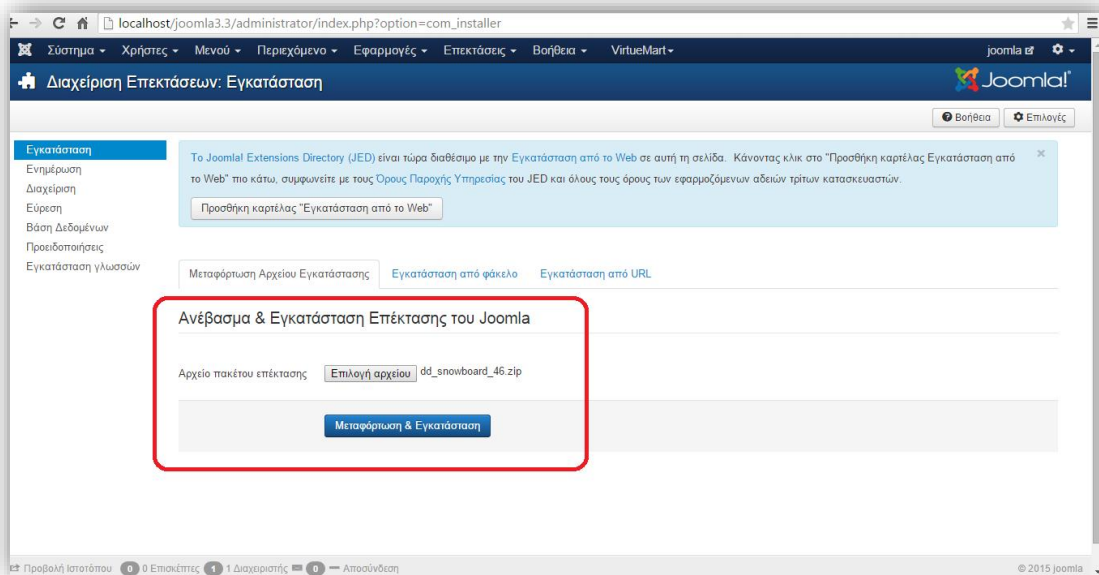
localhost/joomla3.3/administrator/index.php?option=com_installer

Σύστημα ▾ Χρήστες ▾ Μενού ▾ Περιεχόμενο ▾ Εφαρμογές ▾ Επεκτάσεις ▾ Βοήθεια ▾ VirtueMart ▾ joomla

Διαχείριση Επεκτάσεων: Εγκατάσταση

Joomla!

Βοήθεια Επιλογές

Εγκατάσταση
Ενημέρωση
Διαχείριση
Εύρεση
Βάση Δεδομένων
Προειδοποιήσεις
Εγκατάσταση γλωσσών

Το Joomla! Extensions Directory (JED) είναι τώρα διαθέσιμο με την Εγκατάσταση από το Web σε αυτή τη σελίδα. Κάνοντας κλικ στο "Προσθήκη καρτέλας Εγκατάσταση από το Web" πιο κάτω, συμφωνείτε με τους Όρους Παροχής Υπηρεσίας του JED και όλους τους όρους των εφαρμοζόμενων αδειών τρίτων κατασκευαστών.

×

Προσθήκη καρτέλας "Εγκατάσταση από το Web"

Μεταφόρτωση Αρχείου Εγκατάστασης Εγκατάσταση από φάκελο Εγκατάσταση από URL

Ανέβασμα & Εγκατάσταση Επέκτασης του Joomla

Αρχείο πακέτου επέκτασης Επιλογή αρχείου dd_snowboard_46.zip

Μεταφόρτωση & Εγκατάσταση

Προβολή Ιστοτόπου 0 0 Επισκέπτες 1 1 Διαχειριστής 0 — Αποσύνδεση

© 2015 joomla